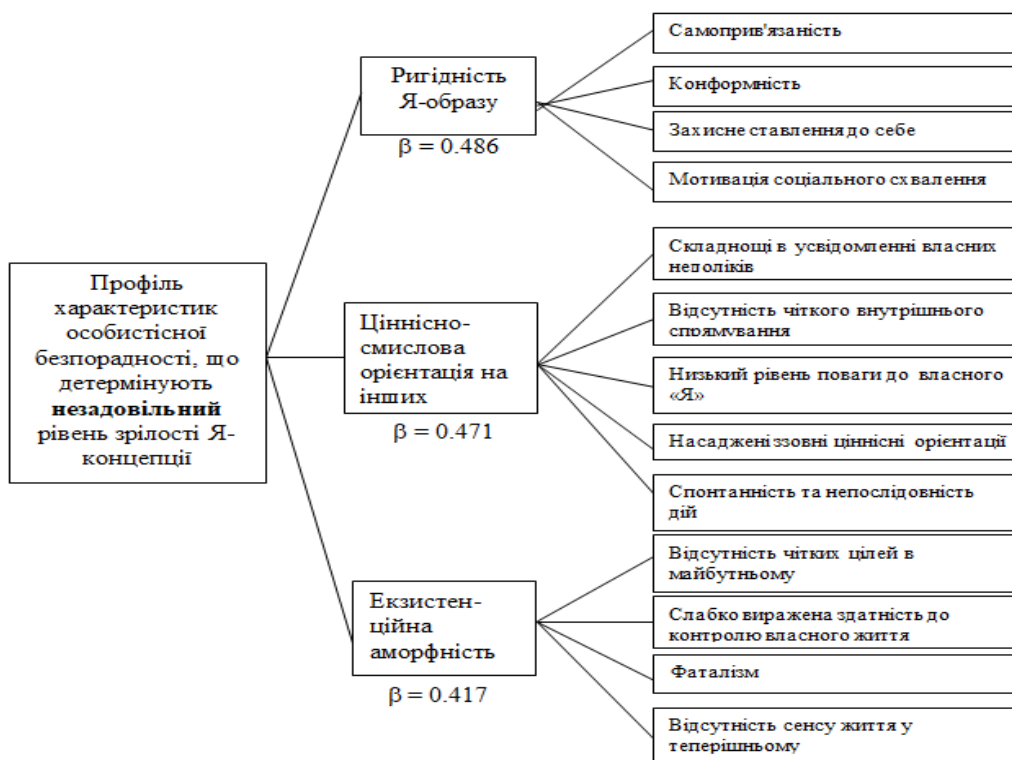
Профіль характеристик особистісної безпорадності, що детермінують **незадовільний** рівень зрілості Я-концепції

Ригідність Я-образу
$\beta = 0.486$

Самоприв'язаність

Конформність

Захисне ставлення до себе

Мотивація соціального схвалення

Ціннісно-смислова орієнтація на інших
$\beta = 0.471$

Складноці в усвідомленні власних неполіків

Відсутність чіткого внутрішнього спрямування

Низький рівень поваги до власного «Я»

Насаджені ззовні ціннісні орієнтації

Спонтанність та непослідовність дій

Екзистен-ційна аморфність
$\beta = 0.417$

Відсутність чітких цілей в майбутньому

Слабко виражена здатність до контролю власного життя

Фаталізм

Відсутність сенсу життя у теперішньому